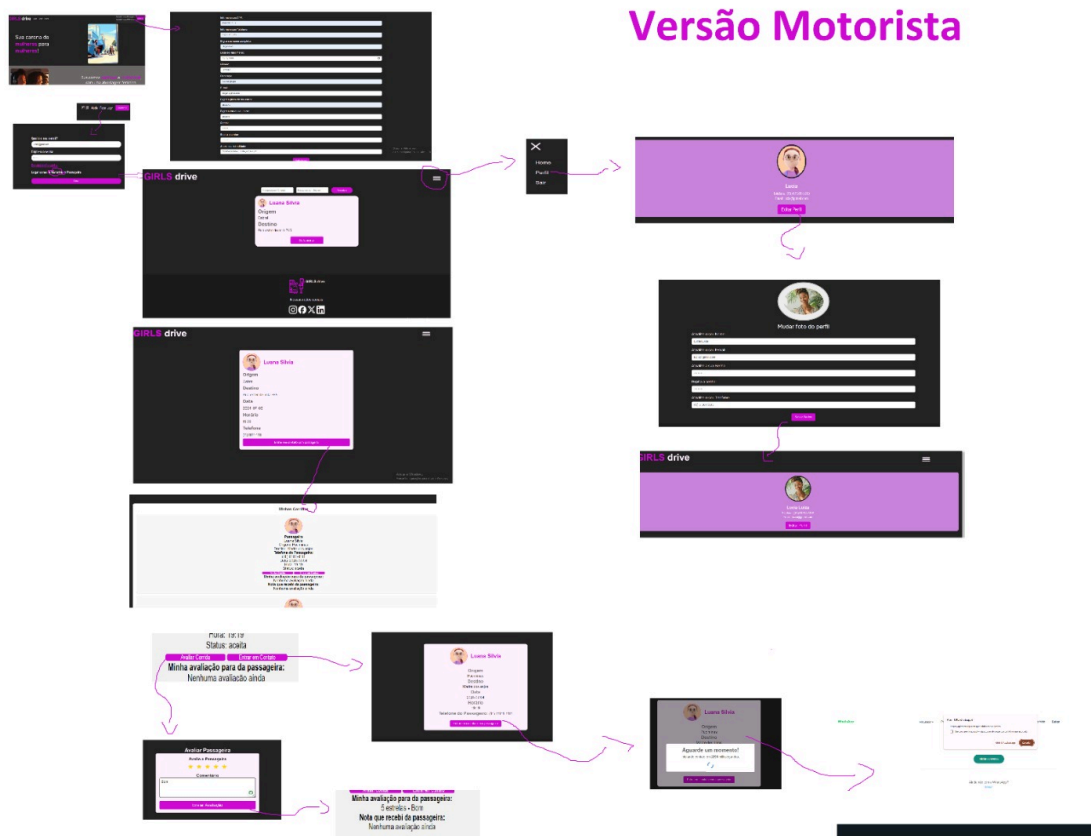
Versão Motorista

Sua carona de mulheres para mulheres!

GIRLS drive

Luana Silvia
Origem
Centro
Destino

Home
Perfil
Sair

Mudar foto do perfil

GIRLS drive

Luana Silvia
Origem
Destino
Data
Horário
Telefone

Minhas Corridas

Passageira
Luana Silvia

Hora: 19:19
Status: aceita
Avaliar Corrida
Entrar em Contato
Minha avaliação para da passageira:
Nenhuma avaliação ainda

Luana Silvia
Origem
Destino

Avaliar Passageira
Avaliar Passageira
Comentário
Enviar Avaliação

Minha avaliação para da passageira:
5 estrelas • Bom
Nota que recebi da passageira:
Nenhuma avaliação ainda

Luana Silvia
Origem
Aguarde um momento!